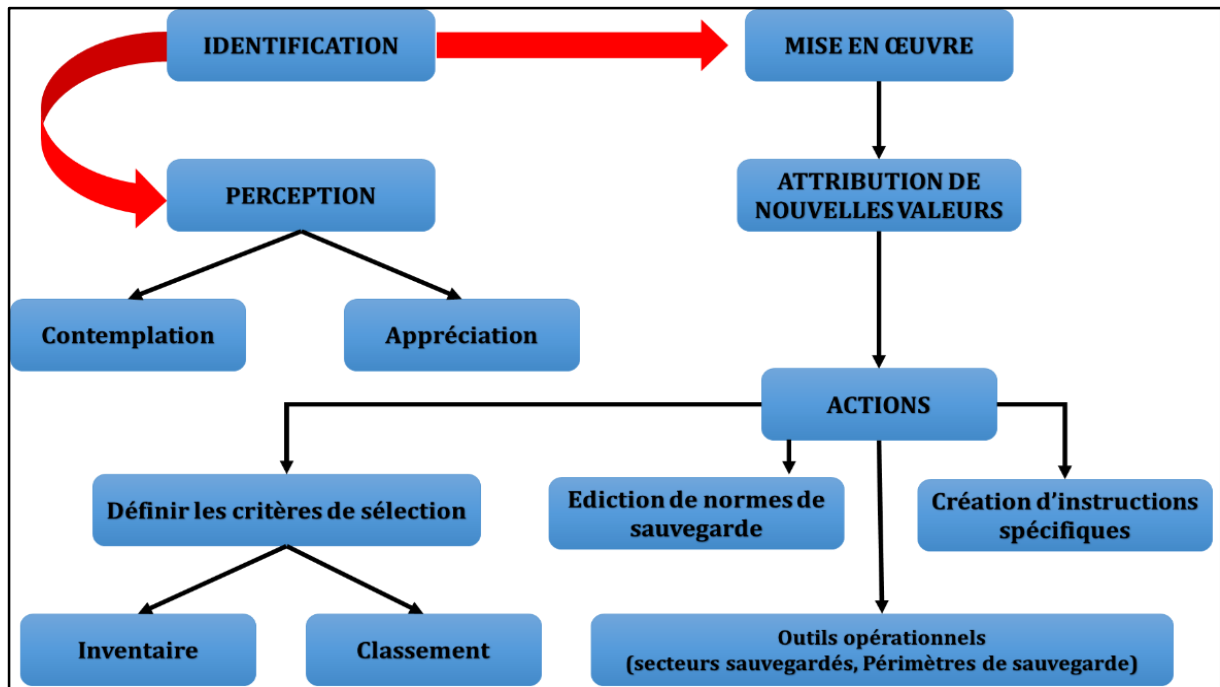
IDENTIFICATION

MISE EN ŒUVRE

PERCEPTION

ATTRIBUTION DE NOUVELLES VALEURS

Contemplation

Appréciation

ACTIONS

Définir les critères de sélection

Ediction de normes de sauvegarde

Création d'instructions spécifiques

Inventaire

Classement

Outils opérationnels (secteurs sauvegardés, Périmètres de sauvegarde)